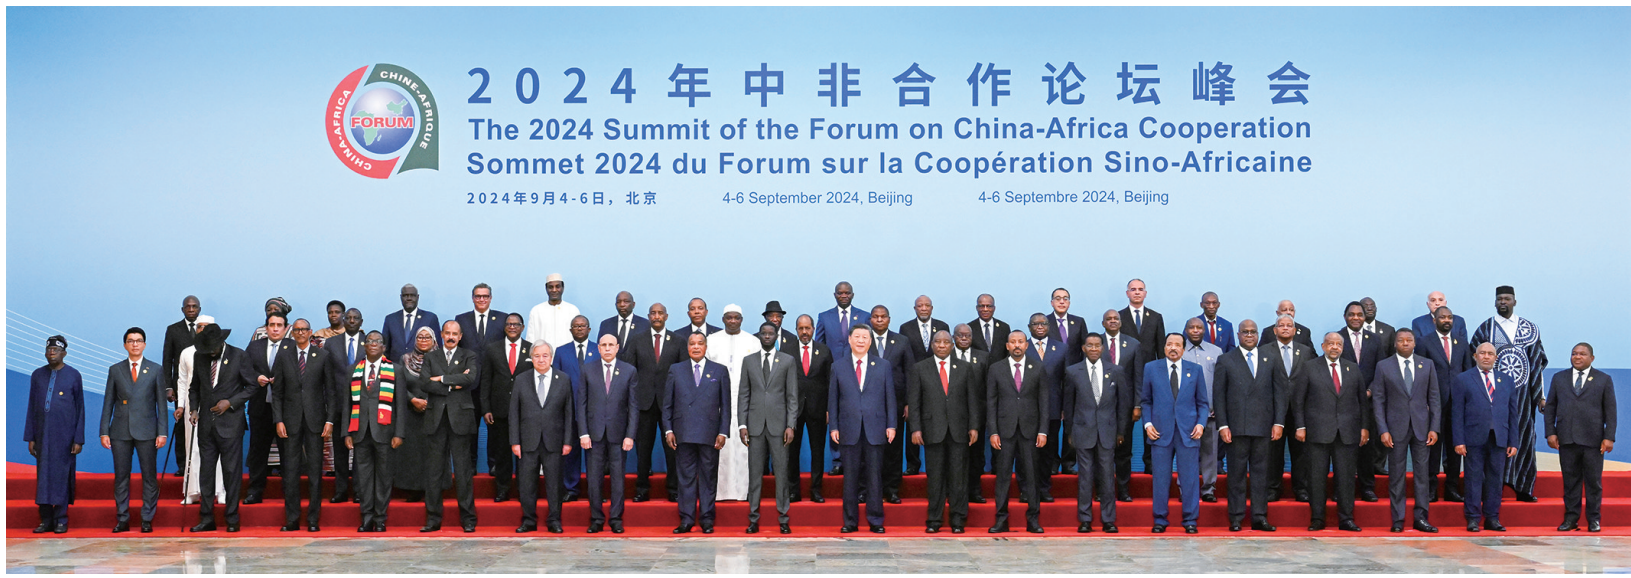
CHINE-AFRIQUE
FORUM
CHINA-AFRICA

2024年中非合作论坛峰会
The 2024 Summit of the Forum on China-Africa Cooperation
Sommet 2024 du Forum sur la Coopération Sino-Africaine

2024年9月4-6日，北京　4-6 September 2024, Beijing　4-6 Septembre 2024, Beijing